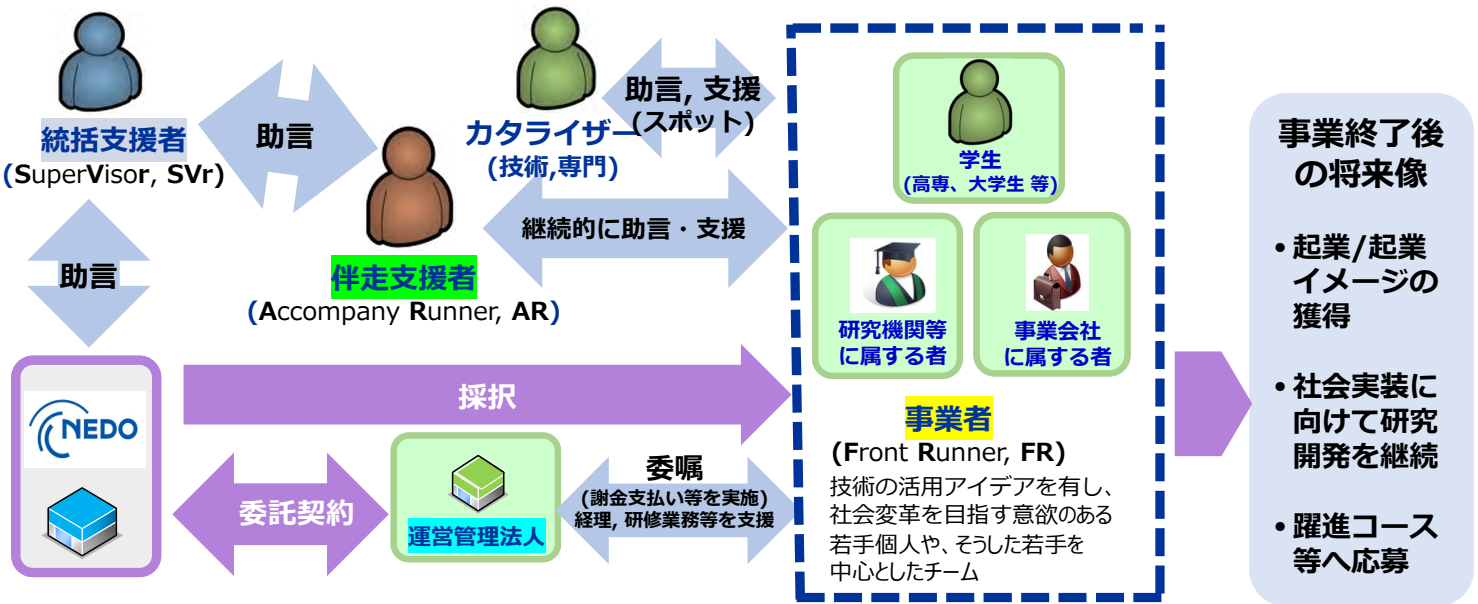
統括支援者
(SuperVisor, SVr)

助言

助言

カタライザー
(技術,専門)

助言, 支援
(スポット)

継続的に助言・支援

伴走支援者
(Accompany Runner, AR)

学生
(高専、大学生 等)

研究機関等
に属する者

事業会社
に属する者

事業者
(Front Runner, FR)
技術の活用アイデアを有し、社会変革を目指す意欲のある若手個人や、そうした若手を中心としたチーム

NEDO

採択

委託契約

運営管理法人

委嘱
(謝金支払い等を実施)
経理, 研修業務等を支援

事業終了後
の将来像

• 起業/起業イメージの獲得

• 社会実装に向けて研究開発を継続

• 躍進コース等へ応募